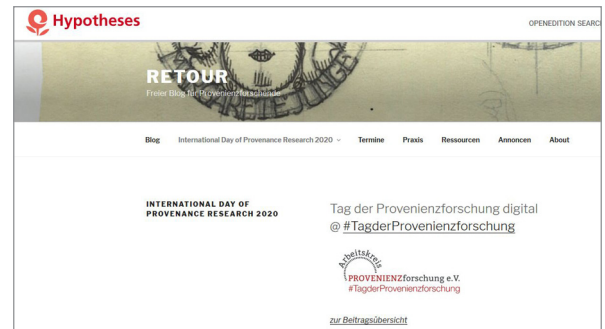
Hypotheses

OPENEDITION SEARC

RETOUR

Freier Blog für Provenienzforschende

Blog International Day of Provenance Research 2020 Termine Praxis Ressourcen Annoncen About

INTERNATIONAL DAY OF PROVENANCE RESEARCH 2020

Tag der Provenienzforschung digital @ #TagderProvenienzforschung

Arbeitskreis PROVENIENZforschung e.V. #TagderProvenienzforschung

zur Beitragsübersicht